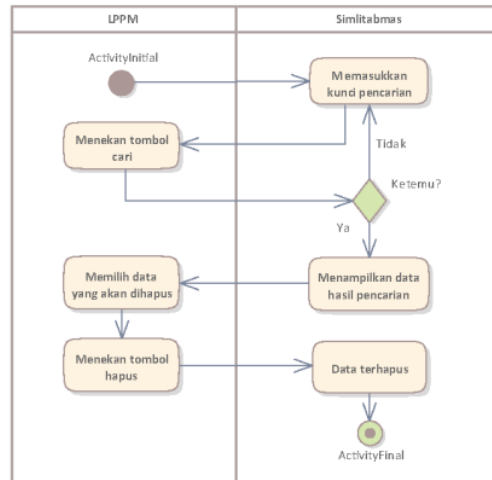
LPPM

Simlitabmas

ActivityInitial

Memasukkan kunci pencarian

Menekan tombol cari

Tidak

Ketemu?

Ya

Memilih data yang akan dihapus

Menampilkan data hasil pencarian

Menekan tombol hapus

Data terhapus

ActivityFinal